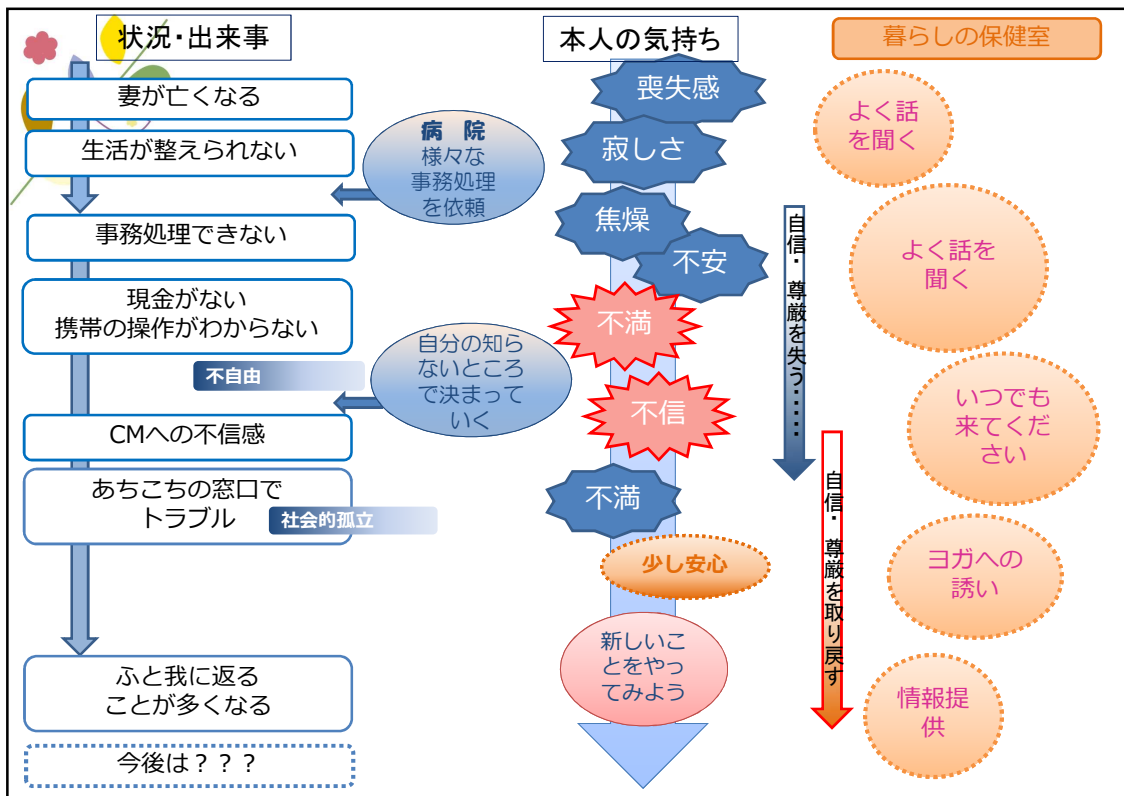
状況・出来事

妻が亡くなる

生活が整えられない

病院
様々な事務処理を依頼

事務処理できない

現金がない
携帯の操作がわからない

不自由

自分の知らないところで決まっていく

CMへの不信感

あちこちの窓口でトラブル

社会的孤立

ふと我に返ることが多くなる

今後は？？？

本人の気持ち

喪失感

寂しさ

焦燥

不安

不満

不信

不満

少し安心

新しいことをやってみよう

自信・尊厳を失う・・・・

自信・尊厳を取り戻す

暮らしの保健室

よく話を聞く

よく話を聞く

いつでも来てください

ヨガへの誘い

情報提供